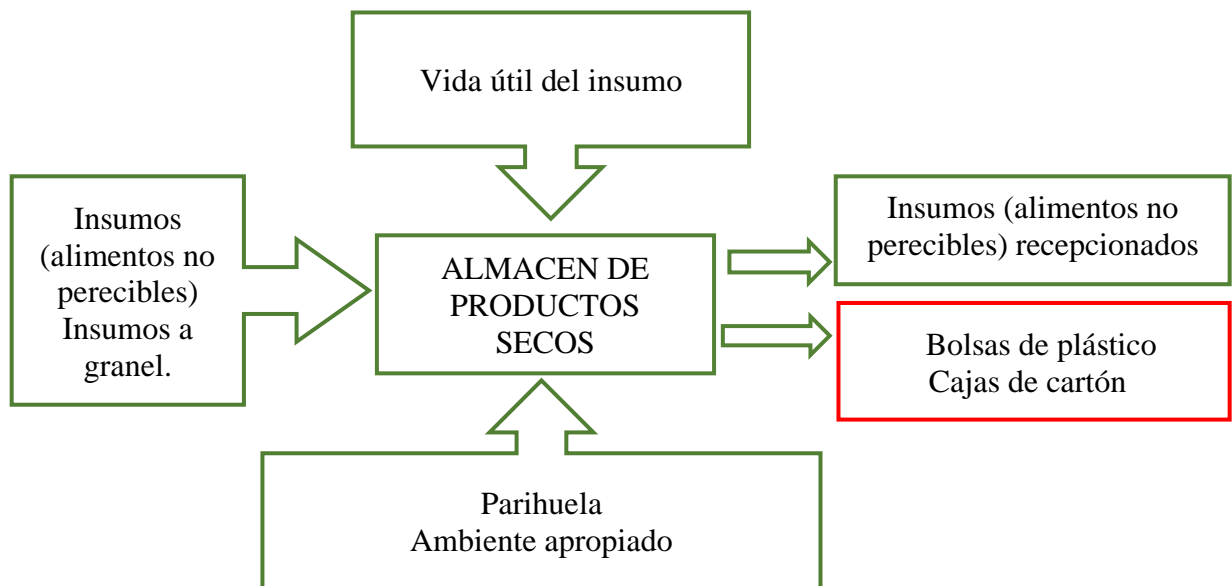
Vida útil del insumo

Insumos (alimentos no perecibles) Insumos a granel.

ALMACEN DE PRODUCTOS SECOS

Insumos (alimentos no perecibles) recepcionados

Bolsas de plástico
Cajas de cartón

Parihuela
Ambiente apropiado